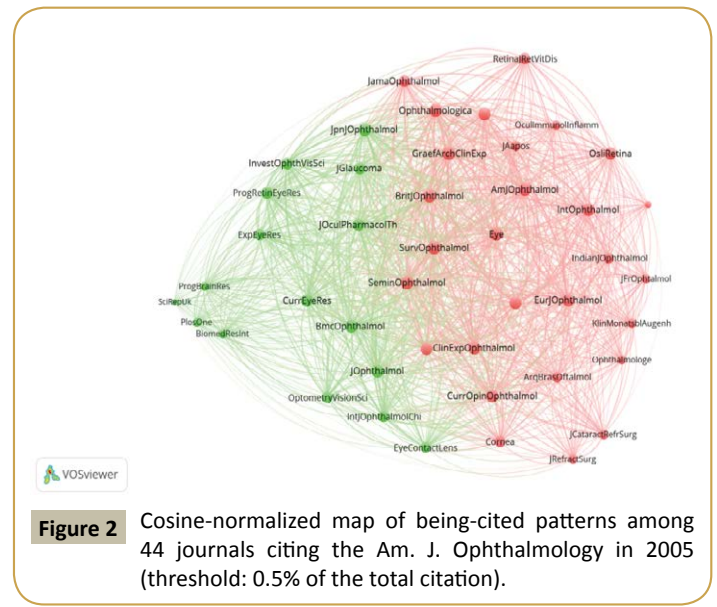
RetinalRetVitDis
JamaOphthalmol
Ophthalmologica
OculImmunolInflamm
JpnJOphthalmol
JAapos
InvestOphthVisSci
JGlaucoma
GraefArchClinExp
OsliRetina
ProgRetinEyeRes
BritJOphthalmol
AmJOphthalmol
IntOphthalmol
JOculPharmacolTh
ExpEyeRes
Eye
SurvOphthalmol
IndianJOphthalmol
JFrOphtalmol
ProgBrainRes
SeminOphthalmol
SciRepUk
CurrEyeRes
EurJOphthalmol
PlosOne
KlinMonatsblAugenh
BiomedResInt
BmcOphthalmol
ClinExpOphthalmol
Ophthalmologe
JOphthalmol
ArqBrasOftalmol
OptometryVisionSci
CurrOpinOphthalmol
IntJOphthalmolChi
JCataractRefrSurg
EyeContactLens
Cornea
JRefractSurg
VOSviewer

Figure 2 Cosine-normalized map of being-cited patterns among 44 journals citing the Am. J. Ophthalmology in 2005 (threshold: 0.5% of the total citation).